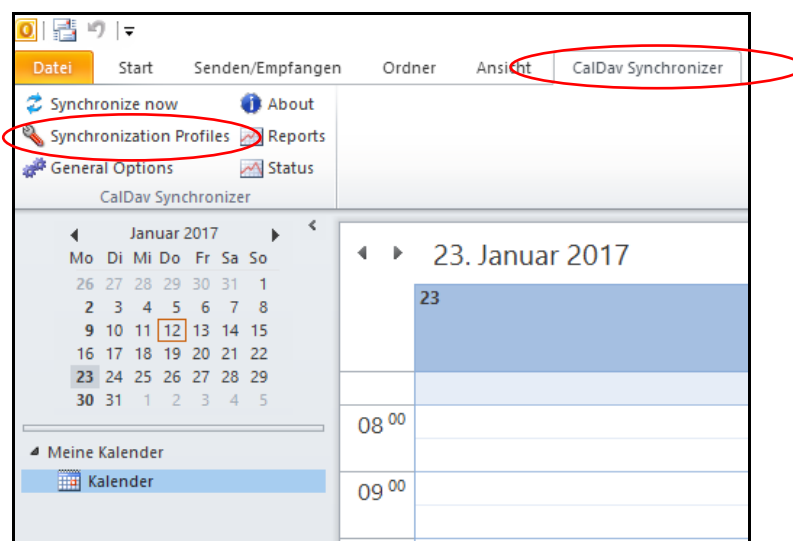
Datei | Start | Senden/Empfangen | Ordner | Ansicht | CalDav Synchronizer

Synchronize now
Synchronization Profiles
General Options
About
Reports
Status
CalDav Synchronizer

Januar 2017

| Mo | Di | Mi | Do | Fr | Sa | So |
|---|---|---|---|---|---|---|
| 26 | 27 | 28 | 29 | 30 | 31 | 1 |
| 2 | 3 | 4 | 5 | 6 | 7 | 8 |
| 9 | 10 | 11 | 12 | 13 | 14 | 15 |
| 16 | 17 | 18 | 19 | 20 | 21 | 22 |
| 23 | 24 | 25 | 26 | 27 | 28 | 29 |
| 30 | 31 | 1 | 2 | 3 | 4 | 5 |

Meine Kalender
Kalender

23. Januar 2017
23
$08^{00}$
$09^{00}$